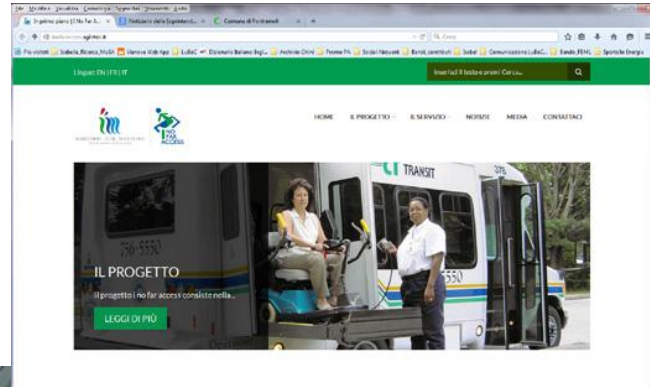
File Modifica Visualizza Cronologia Segnalibri Strumenti Aiuto

In primo piano | I No Far A... × | Notiziario della Esp... × | Comune di Fontanelli × | +

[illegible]

Più visitati | Isabella_Bianco_MoSB | Manzoni Web App | LubeC | Dizionario Italiano-Ingl... | Archivio Online | Premio PA | Social Network | Bandi, contributi | Sobel | Comunicazione LubeC... | Bando_FEMG | Sportello Energia

Lingua: EN | FR | IT

Inserisci il testo e premi Cerca...

HOME | IL PROGETTO | IL SERVIZIO | NOTIZIE | MEDIA | CONTATTACI

NO FAR ACCESS

TRANSIT

IL PROGETTO

Il progetto I no far access consiste nella...

LEGGI DI PIÙ